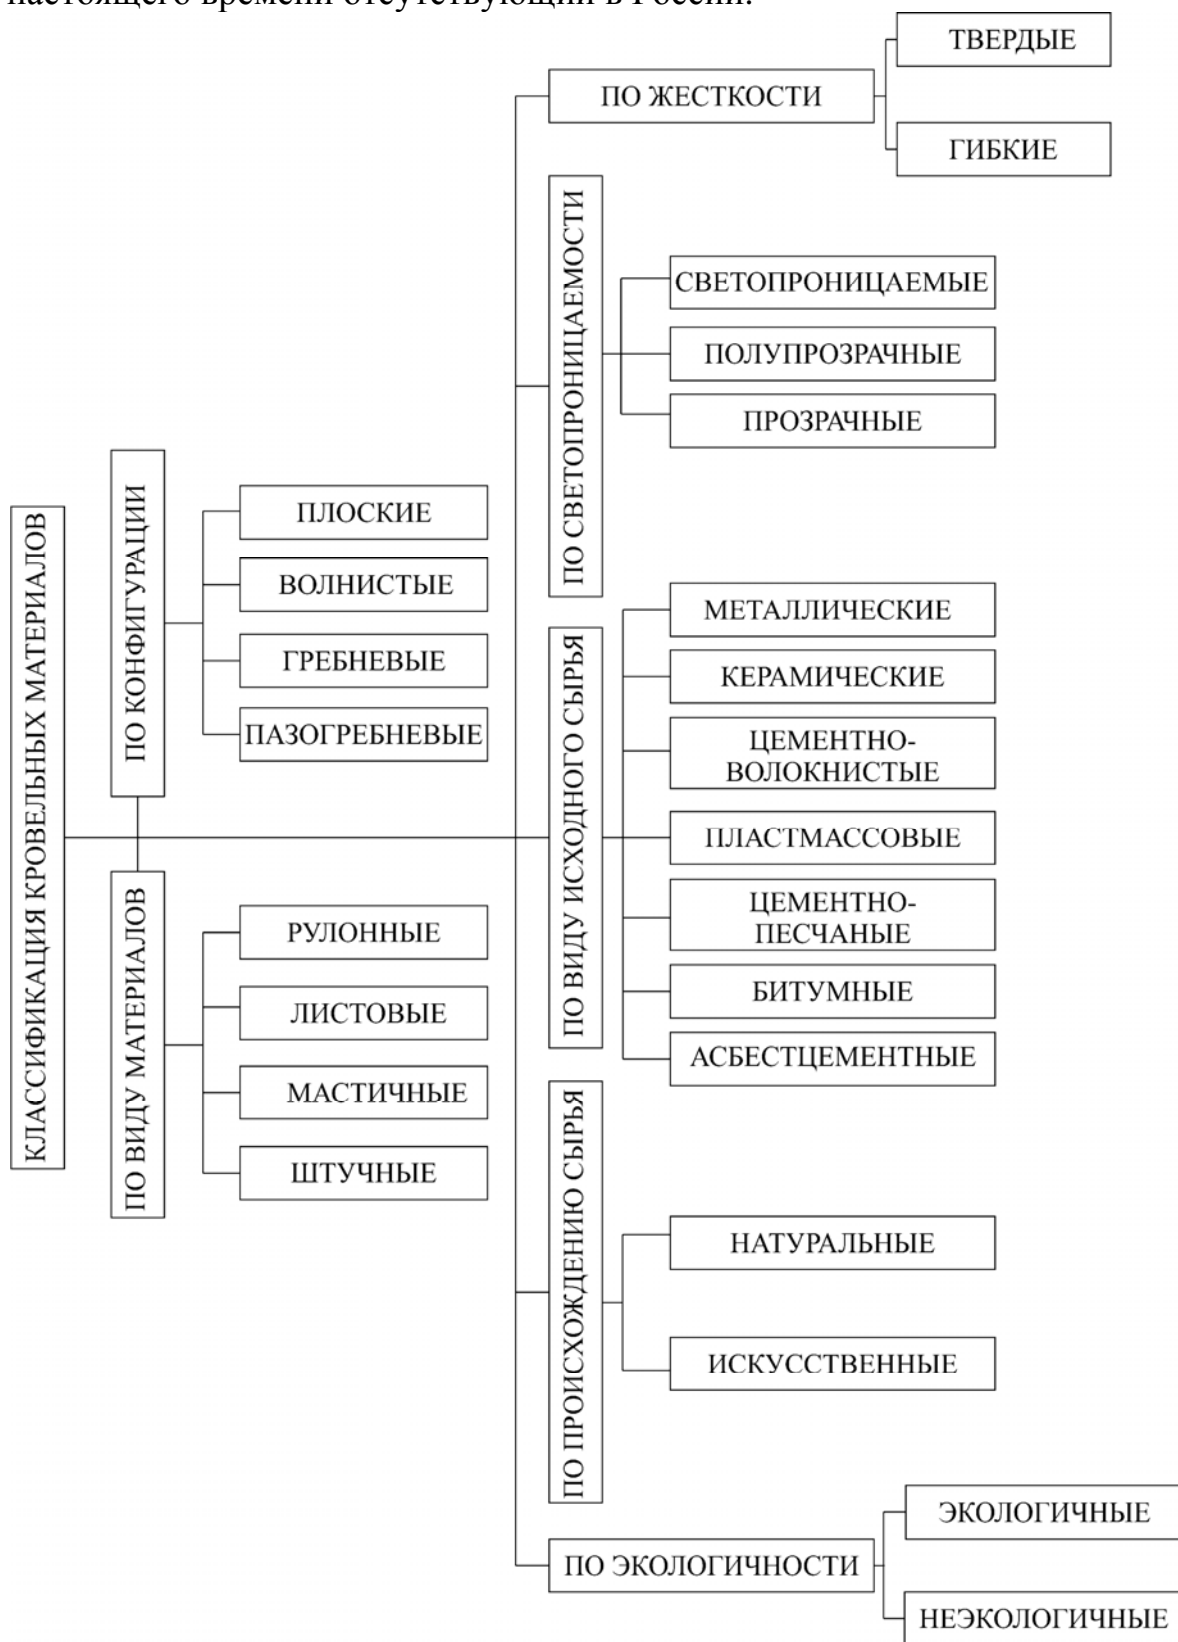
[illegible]

КЛАССИФИКАЦИЯ КРОВЕЛЬНЫХ МАТЕРИАЛОВ

ПО КОНФИГУРАЦИИ
ПЛОСКИЕ
ВОЛНИСТЫЕ
ГРЕБНЕВЫЕ
ПАЗОГРЕБНЕВЫЕ

ПО ВИДУ МАТЕРИАЛОВ
РУЛОННЫЕ
ЛИСТОВЫЕ
МАСТИЧНЫЕ
ШТУЧНЫЕ

ПО ЖЕСТКОСТИ
ТВЕРДЫЕ
ГИБКИЕ

ПО СВЕТОПРОНИЦАЕМОСТИ
СВЕТОПРОНИЦАЕМЫЕ
ПОЛУПРОЗРАЧНЫЕ
ПРОЗРАЧНЫЕ

ПО ВИДУ ИСХОДНОГО СЫРЬЯ
МЕТАЛЛИЧЕСКИЕ
КЕРАМИЧЕСКИЕ
ЦЕМЕНТНО-ВОЛОКНИСТЫЕ
ПЛАСТМАССОВЫЕ
ЦЕМЕНТНО-ПЕСЧАНЫЕ
БИТУМНЫЕ
АСБЕСТЦЕМЕНТНЫЕ

ПО ПРОИСХОЖДЕНИЮ СЫРЬЯ
НАТУРАЛЬНЫЕ
ИСКУССТВЕННЫЕ

ПО ЭКОЛОГИЧНОСТИ
ЭКОЛОГИЧНЫЕ
НЕЭКОЛОГИЧНЫЕ